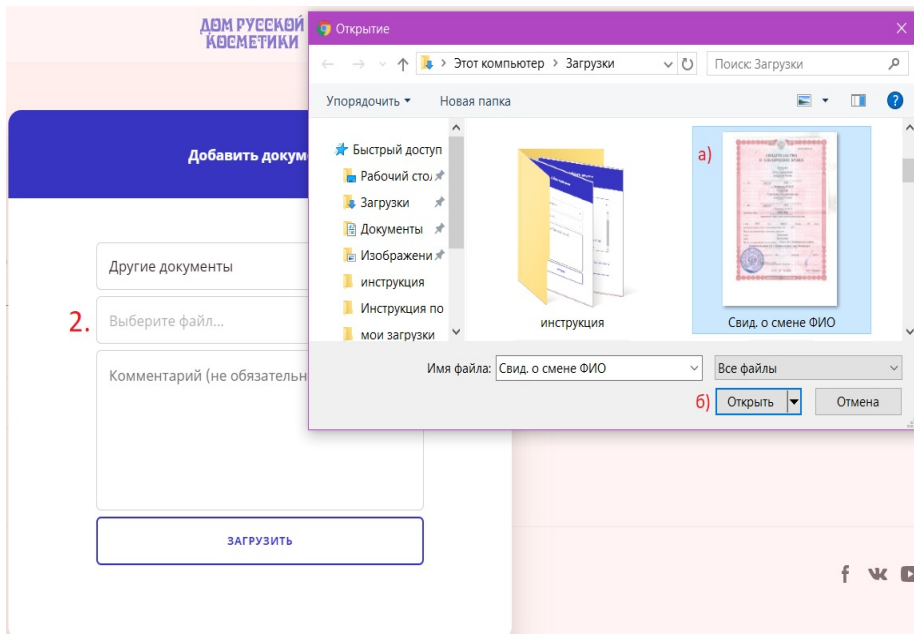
ДОМ РУССКОЙ КОСМЕТИКИ

Открытие

Этот компьютер > Загрузки

Поиск: Загрузки

Упорядочить ▾ Новая папка

Быстрый доступ
Рабочий стол
Загрузки
Документы
Изображени
инструкция
Инструкция по
мои загрузки

инструкция

а)

Свид. о смене ФИО

Имя файла: Свид. о смене ФИО

Все файлы

б) Открыть

Отмена

Добавить докум

Другие документы

2. Выберите файл...

Комментарий (не обязательн

ЗАГРУЗИТЬ